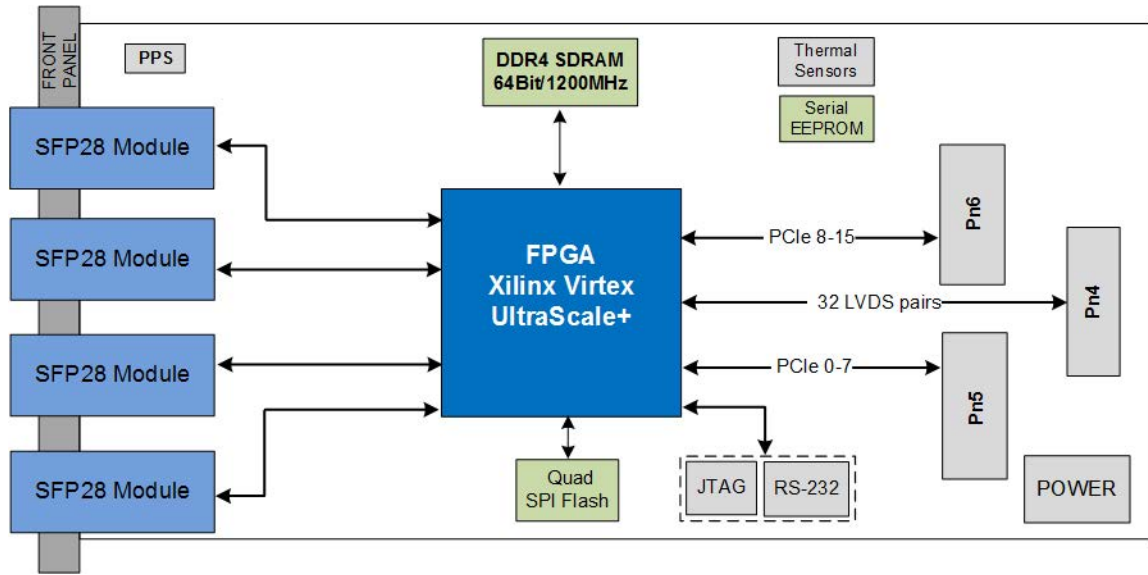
FRONT PANEL

PPS

DDR4 SDRAM
64Bit/1200MHz

Thermal Sensors

Serial EEPROM

SFP28 Module

SFP28 Module

SFP28 Module

SFP28 Module

FPGA
Xilinx Virtex
UltraScale+

PCIe 8-15

32 LVDS pairs

PCIe 0-7

Pn6

Pn4

Pn5

Quad SPI Flash

JTAG

RS-232

POWER